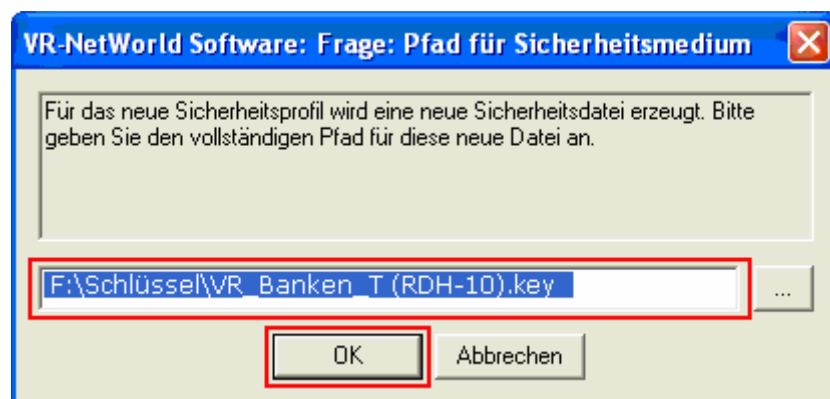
VR-NetWorld Software: Frage: Pfad für Sicherheitsmedium

Für das neue Sicherheitsprofil wird eine neue Sicherheitsdatei erzeugt. Bitte geben Sie den vollständigen Pfad für diese neue Datei an.

F:\Schlüssel\VR_Banken_T (RDH-10).key

...

OK

Abbrechen